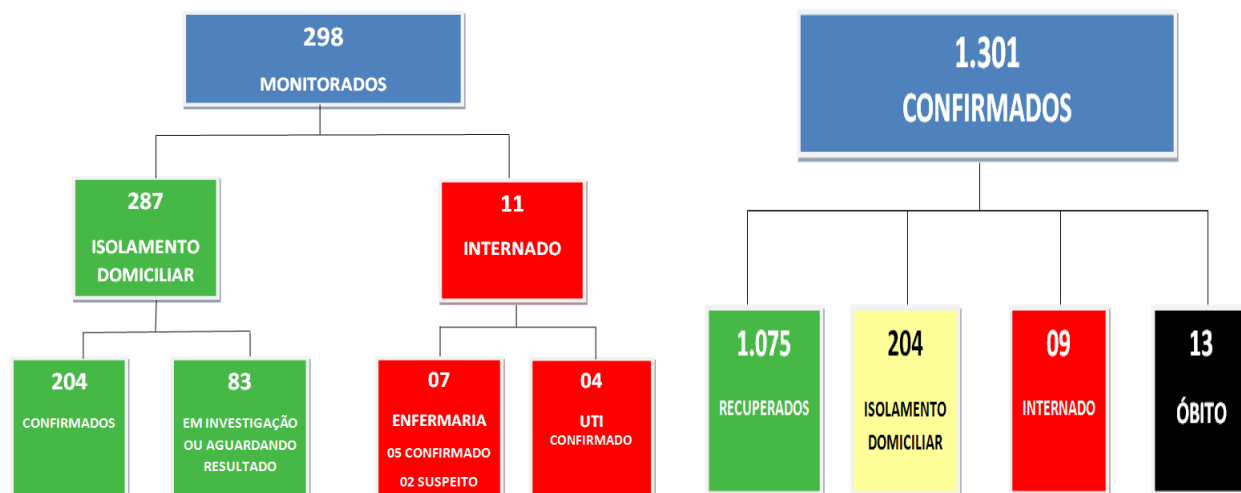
298
MONITORADOS

287
ISOLAMENTO DOMICILIAR

11
INTERNADO

204
CONFIRMADOS

83
EM INVESTIGAÇÃO OU AGUARDANDO RESULTADO

07
ENFERMARIA
05 CONFIRMADO
02 SUSPEITO

04
UTI
CONFIRMADO

1.301
CONFIRMADOS

1.075
RECUPERADOS

204
ISOLAMENTO DOMICILIAR

09
INTERNADO

13
ÓBITO